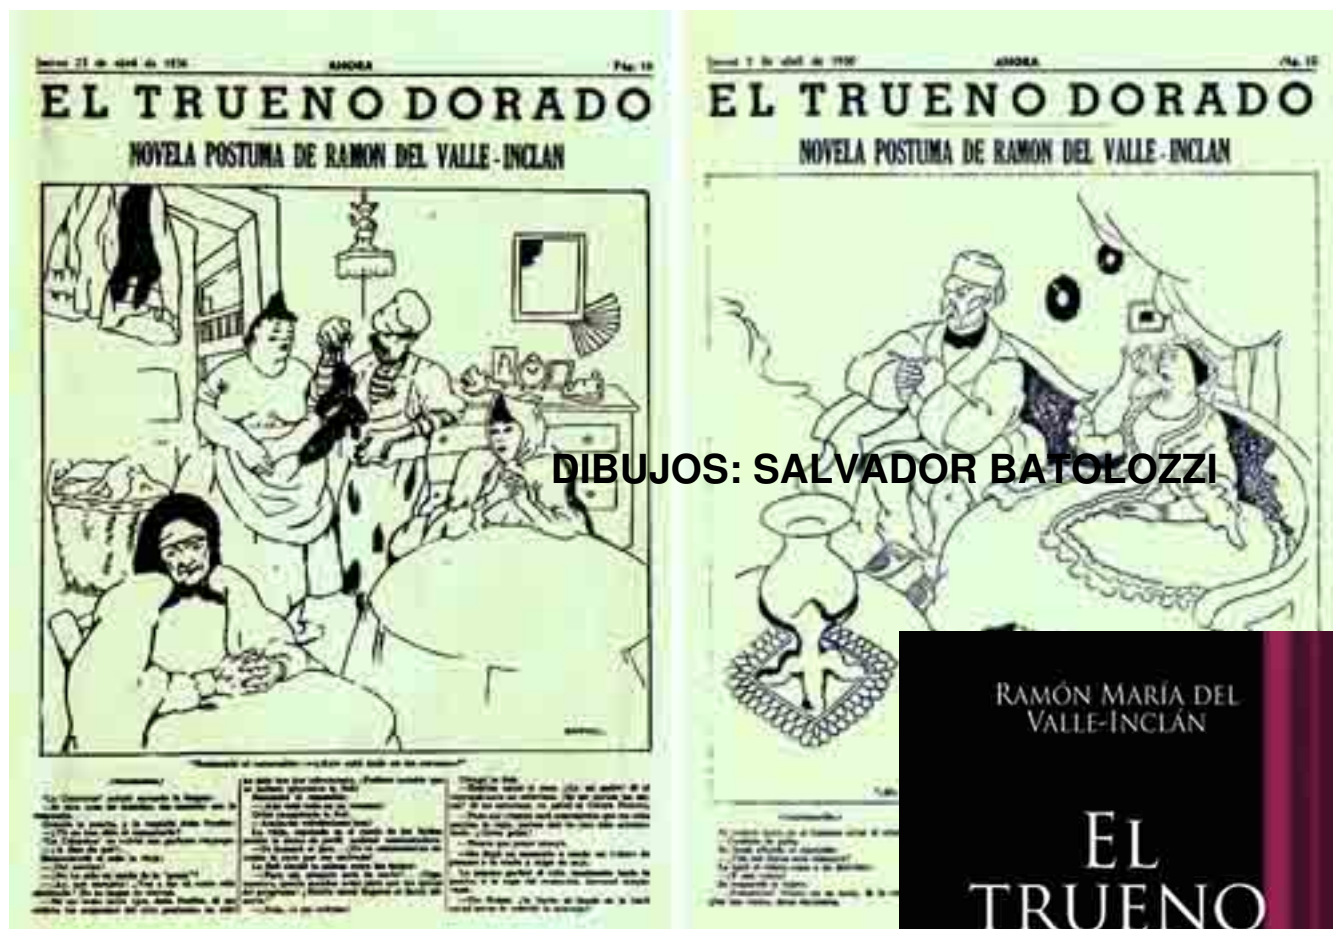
Jueves 23 de abril de 1936 AHORA Pág. 16

EL TRUENO DORADO

NOVELA POSTUMA DE RAMON DEL VALLE-INCLAN

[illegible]

Jueves 2 de abril de 1936 AHORA Pág. 15

EL TRUENO DORADO

NOVELA POSTUMA DE RAMON DEL VALLE-INCLAN

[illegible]

DIBUJOS: SALVADOR BATOLOZZI

RAMÓN MARÍA DEL VALLE-INCLÁN

EL TRUENO